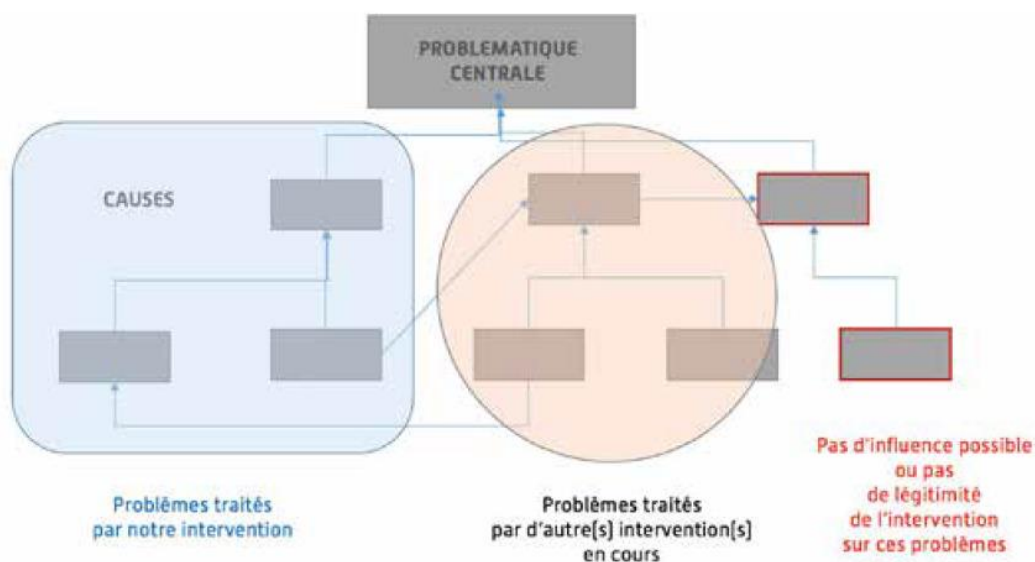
PROBLEMATIQUE CENTRALE

CAUSES

Problèmes traités par notre intervention

Problèmes traités par d'autre[s] intervention[s] en cours

Pas d'influence possible ou pas de légitimité de l'intervention sur ces problèmes